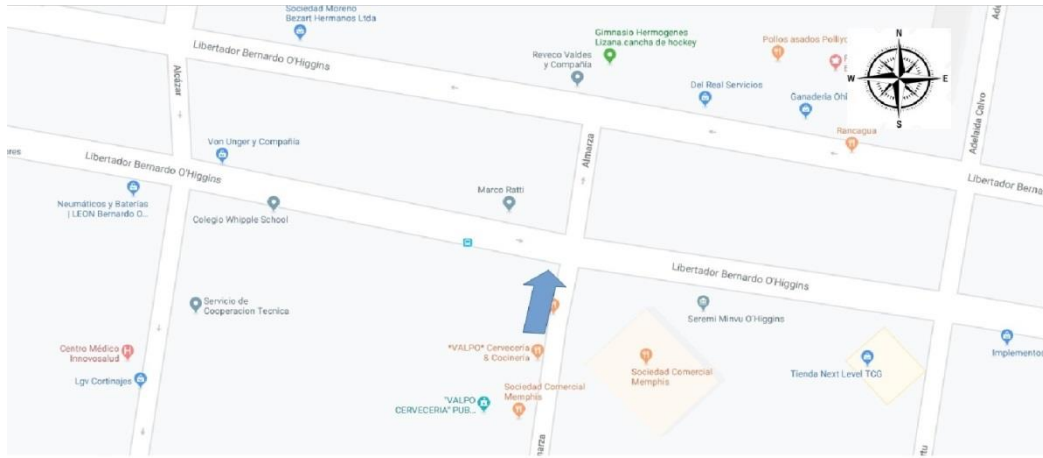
Sociedad Moreno Bezart Hermanos Ltda

Gimnasio Hermogenes Lizana cancha de hockey

Pollos asados Pollyo

N
W
E
S

Libertador Bernardo O'Higgins

Reveco Valdes y Compañia

Del Real Servicios

Ganadería Ohl

Alcázar

Adelaida Calvo

Von Unger y Compañia

Rancagua

Almarza

Libertador Bernardo O'Higgins

Libertador Berna

Neumáticos y Baterías | LEON Bernardo O...

Colegio Whipple School

Marco Ratti

Libertador Bernardo O'Higgins

Servicio de Cooperacion Tecnica

Seremi Minvu O'Higgins

Centro Médico Innovosalud

"VALPO" Cerveceria & Cocineria

Sociedad Comercial Memphis

Tienda Next Level TCG

Implementos

Lgv Cortinajes

Sociedad Comercial Memphis

"VALPO CERVECERIA" PUB...

Almarza